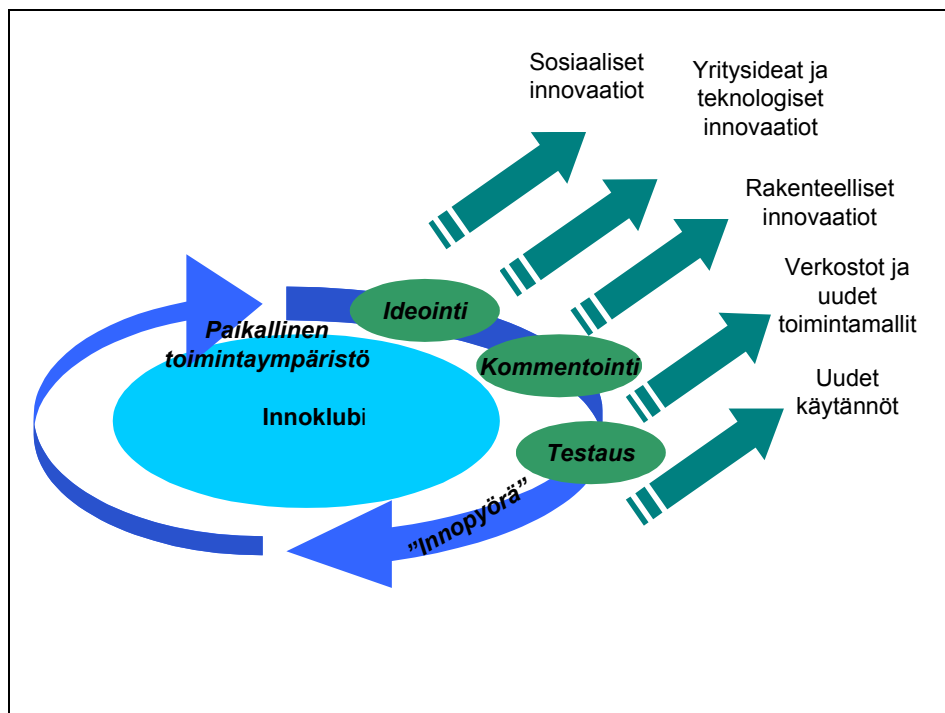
Sosiaaliset innovaatiot

Yritysideat ja teknologiset innovaatiot

Rakenteelliset innovaatiot

Verkostot ja uudet toimintamallit

Uudet käytännöt

Ideointi

Paikallinen toimintaympäristö

Kommentointi

Innoklubi

Testaus

”Innopyörä”